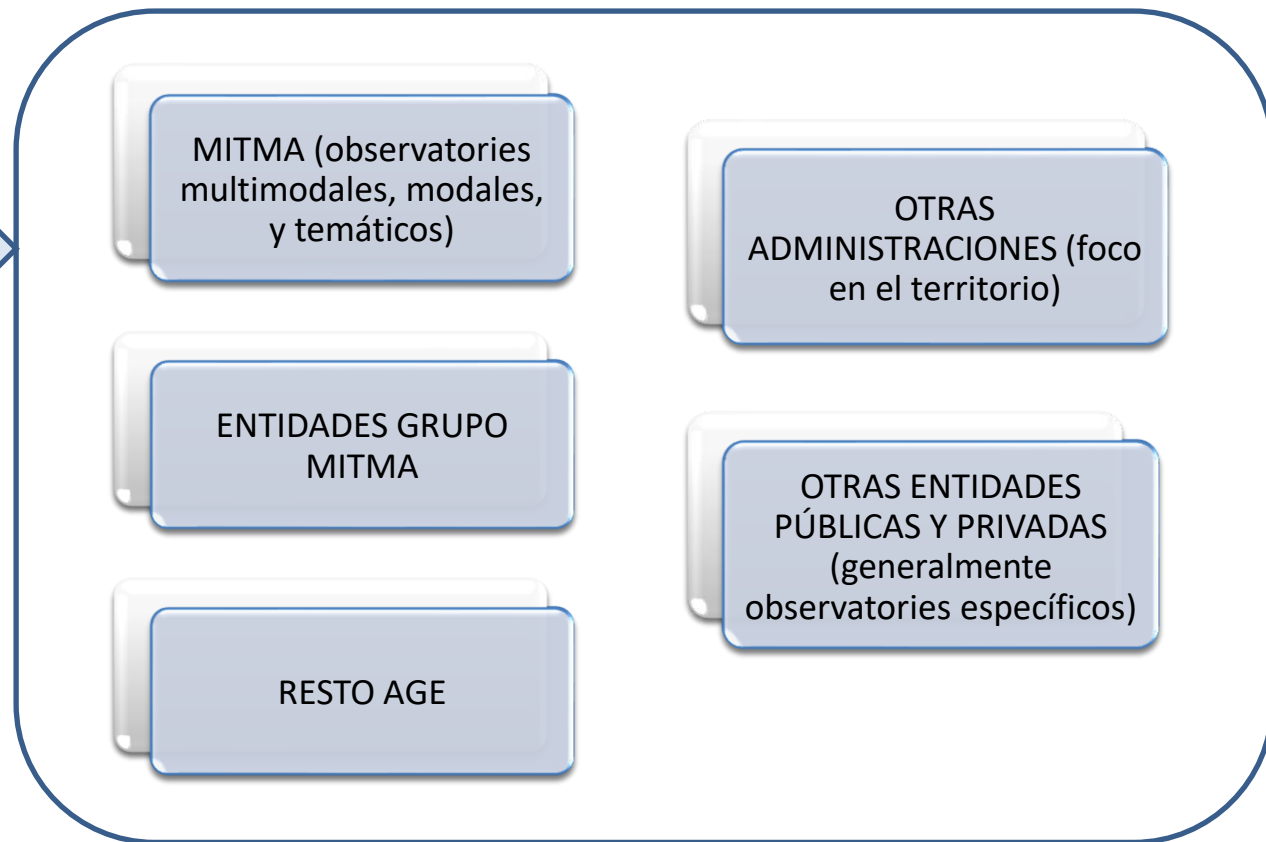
MITMA (observatories multimodales, modales, y temáticos)

ENTIDADES GRUPO MITMA

RESTO AGE

OTRAS ADMINISTRACIONES (foco en el territorio)

OTRAS ENTIDADES PÚBLICAS Y PRIVADAS (generalmente observatories específicos)